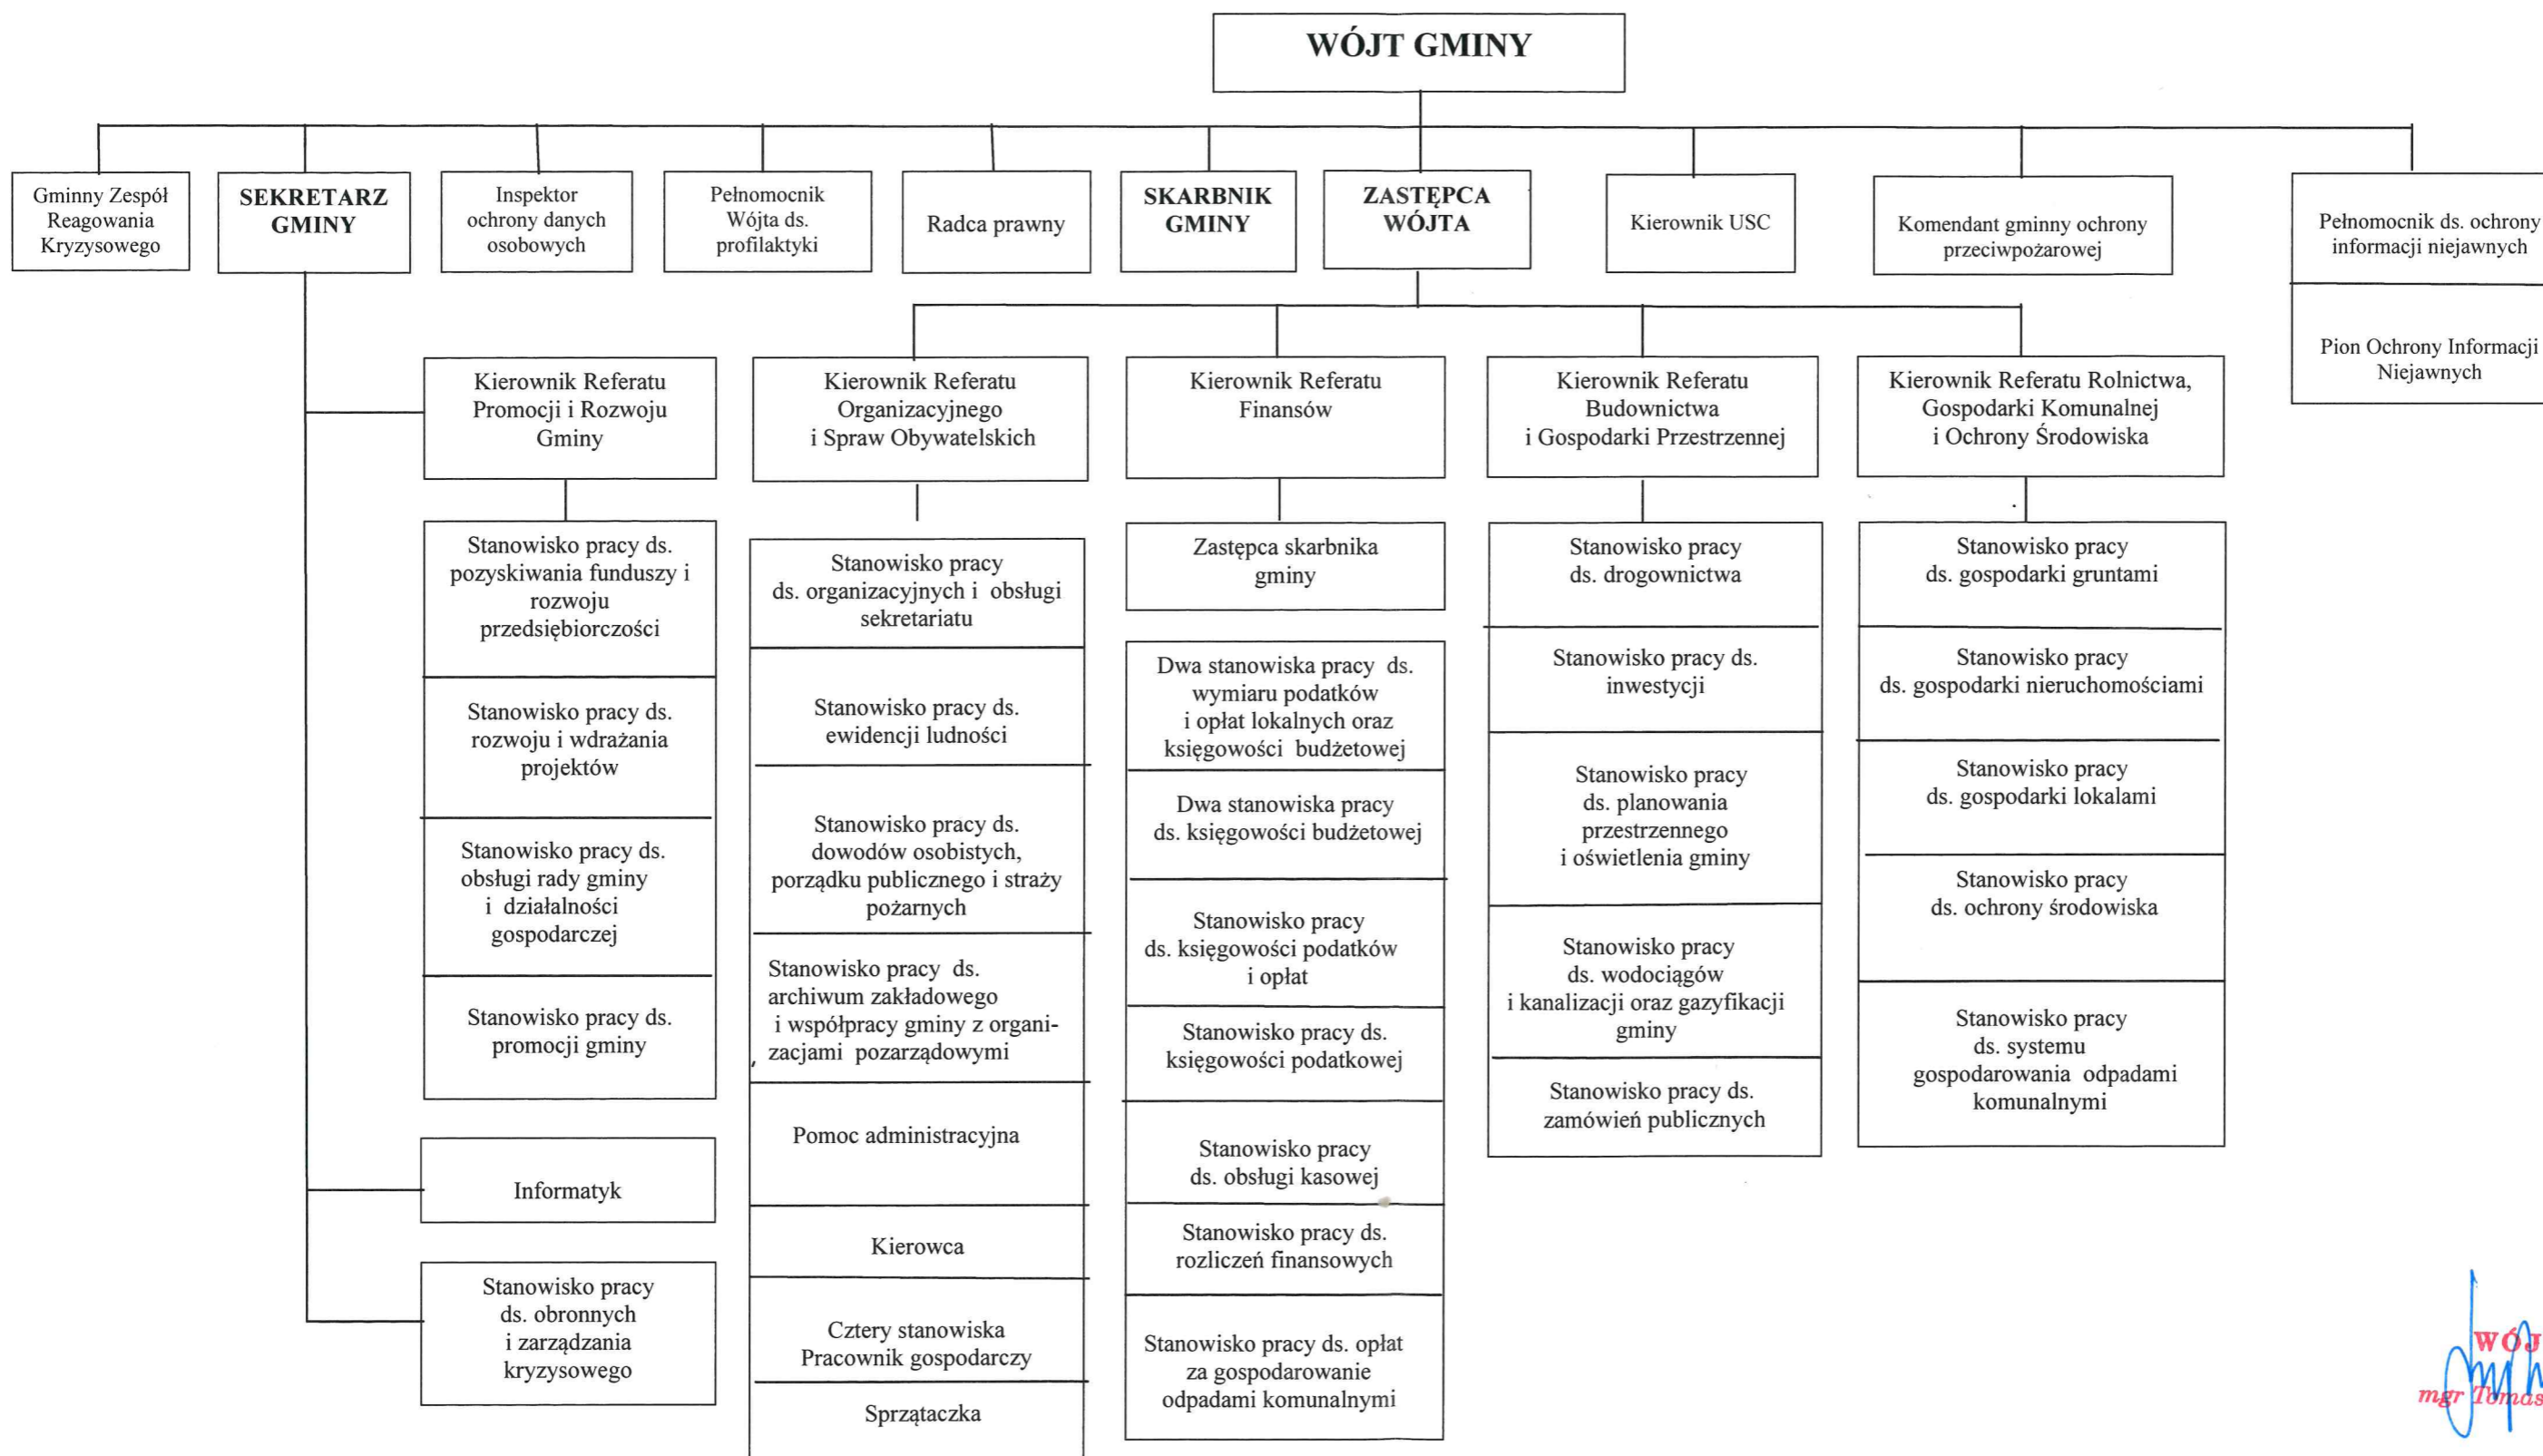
WÓJT GMINY

Gminny Zespół Reagowania Kryzysowego

SEKRETARZ GMINY

Inspektor ochrony danych osobowych

Pełnomocnik Wójta ds. profilaktyki

Radca prawny

SKARBNIK GMINY

ZASTĘPCA WÓJTA

Kierownik USC

Komendant gminny ochrony przeciwpożarowej

Pełnomocnik ds. ochrony informacji niejawnych

Pion Ochrony Informacji Niejawnych

Kierownik Referatu Promocji i Rozwoju Gminy

Stanowisko pracy ds. pozyskiwania funduszy i rozwoju przedsiębiorczości

Stanowisko pracy ds. rozwoju i wdrażania projektów

Stanowisko pracy ds. obsługi rady gminy i działalności gospodarczej

Stanowisko pracy ds. promocji gminy

Informatyk

Stanowisko pracy ds. obronnych i zarządzania kryzysowego

Kierownik Referatu Organizacyjnego i Spraw Obywatelskich

Stanowisko pracy ds. organizacyjnych i obsługi sekretariatu

Stanowisko pracy ds. ewidencji ludności

Stanowisko pracy ds. dowodów osobistych, porządku publicznego i straży pożarnych

Stanowisko pracy ds. archiwum zakładowego i współpracy gminy z organizacjami pozarządowymi

Pomoc administracyjna

Kierowca

Cztery stanowiska Pracownik gospodarczy

Sprzątaczka

Kierownik Referatu Finansów

Zastępca skarbnika gminy

Dwa stanowiska pracy ds. wymiaru podatków i opłat lokalnych oraz księgowości budżetowej

Dwa stanowiska pracy ds. księgowości budżetowej

Stanowisko pracy ds. księgowości podatków i opłat

Stanowisko pracy ds. księgowości podatkowej

Stanowisko pracy ds. obsługi kasowej

Stanowisko pracy ds. rozliczeń finansowych

Stanowisko pracy ds. opłat za gospodarowanie odpadami komunalnymi

Kierownik Referatu Budownictwa i Gospodarki Przestrzennej

Stanowisko pracy ds. drogownictwa

Stanowisko pracy ds. inwestycji

Stanowisko pracy ds. planowania przestrzennego i oświetlenia gminy

Stanowisko pracy ds. wodociągów i kanalizacji oraz gazyfikacji gminy

Stanowisko pracy ds. zamówień publicznych

Kierownik Referatu Rolnictwa, Gospodarki Komunalnej i Ochrony Środowiska

Stanowisko pracy ds. gospodarki gruntami

Stanowisko pracy ds. gospodarki nieruchomościami

Stanowisko pracy ds. gospodarki lokalami

Stanowisko pracy ds. ochrony środowiska

Stanowisko pracy ds. systemu gospodarowania odpadami komunalnymi

WÓJ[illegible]
mgr Tomas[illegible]